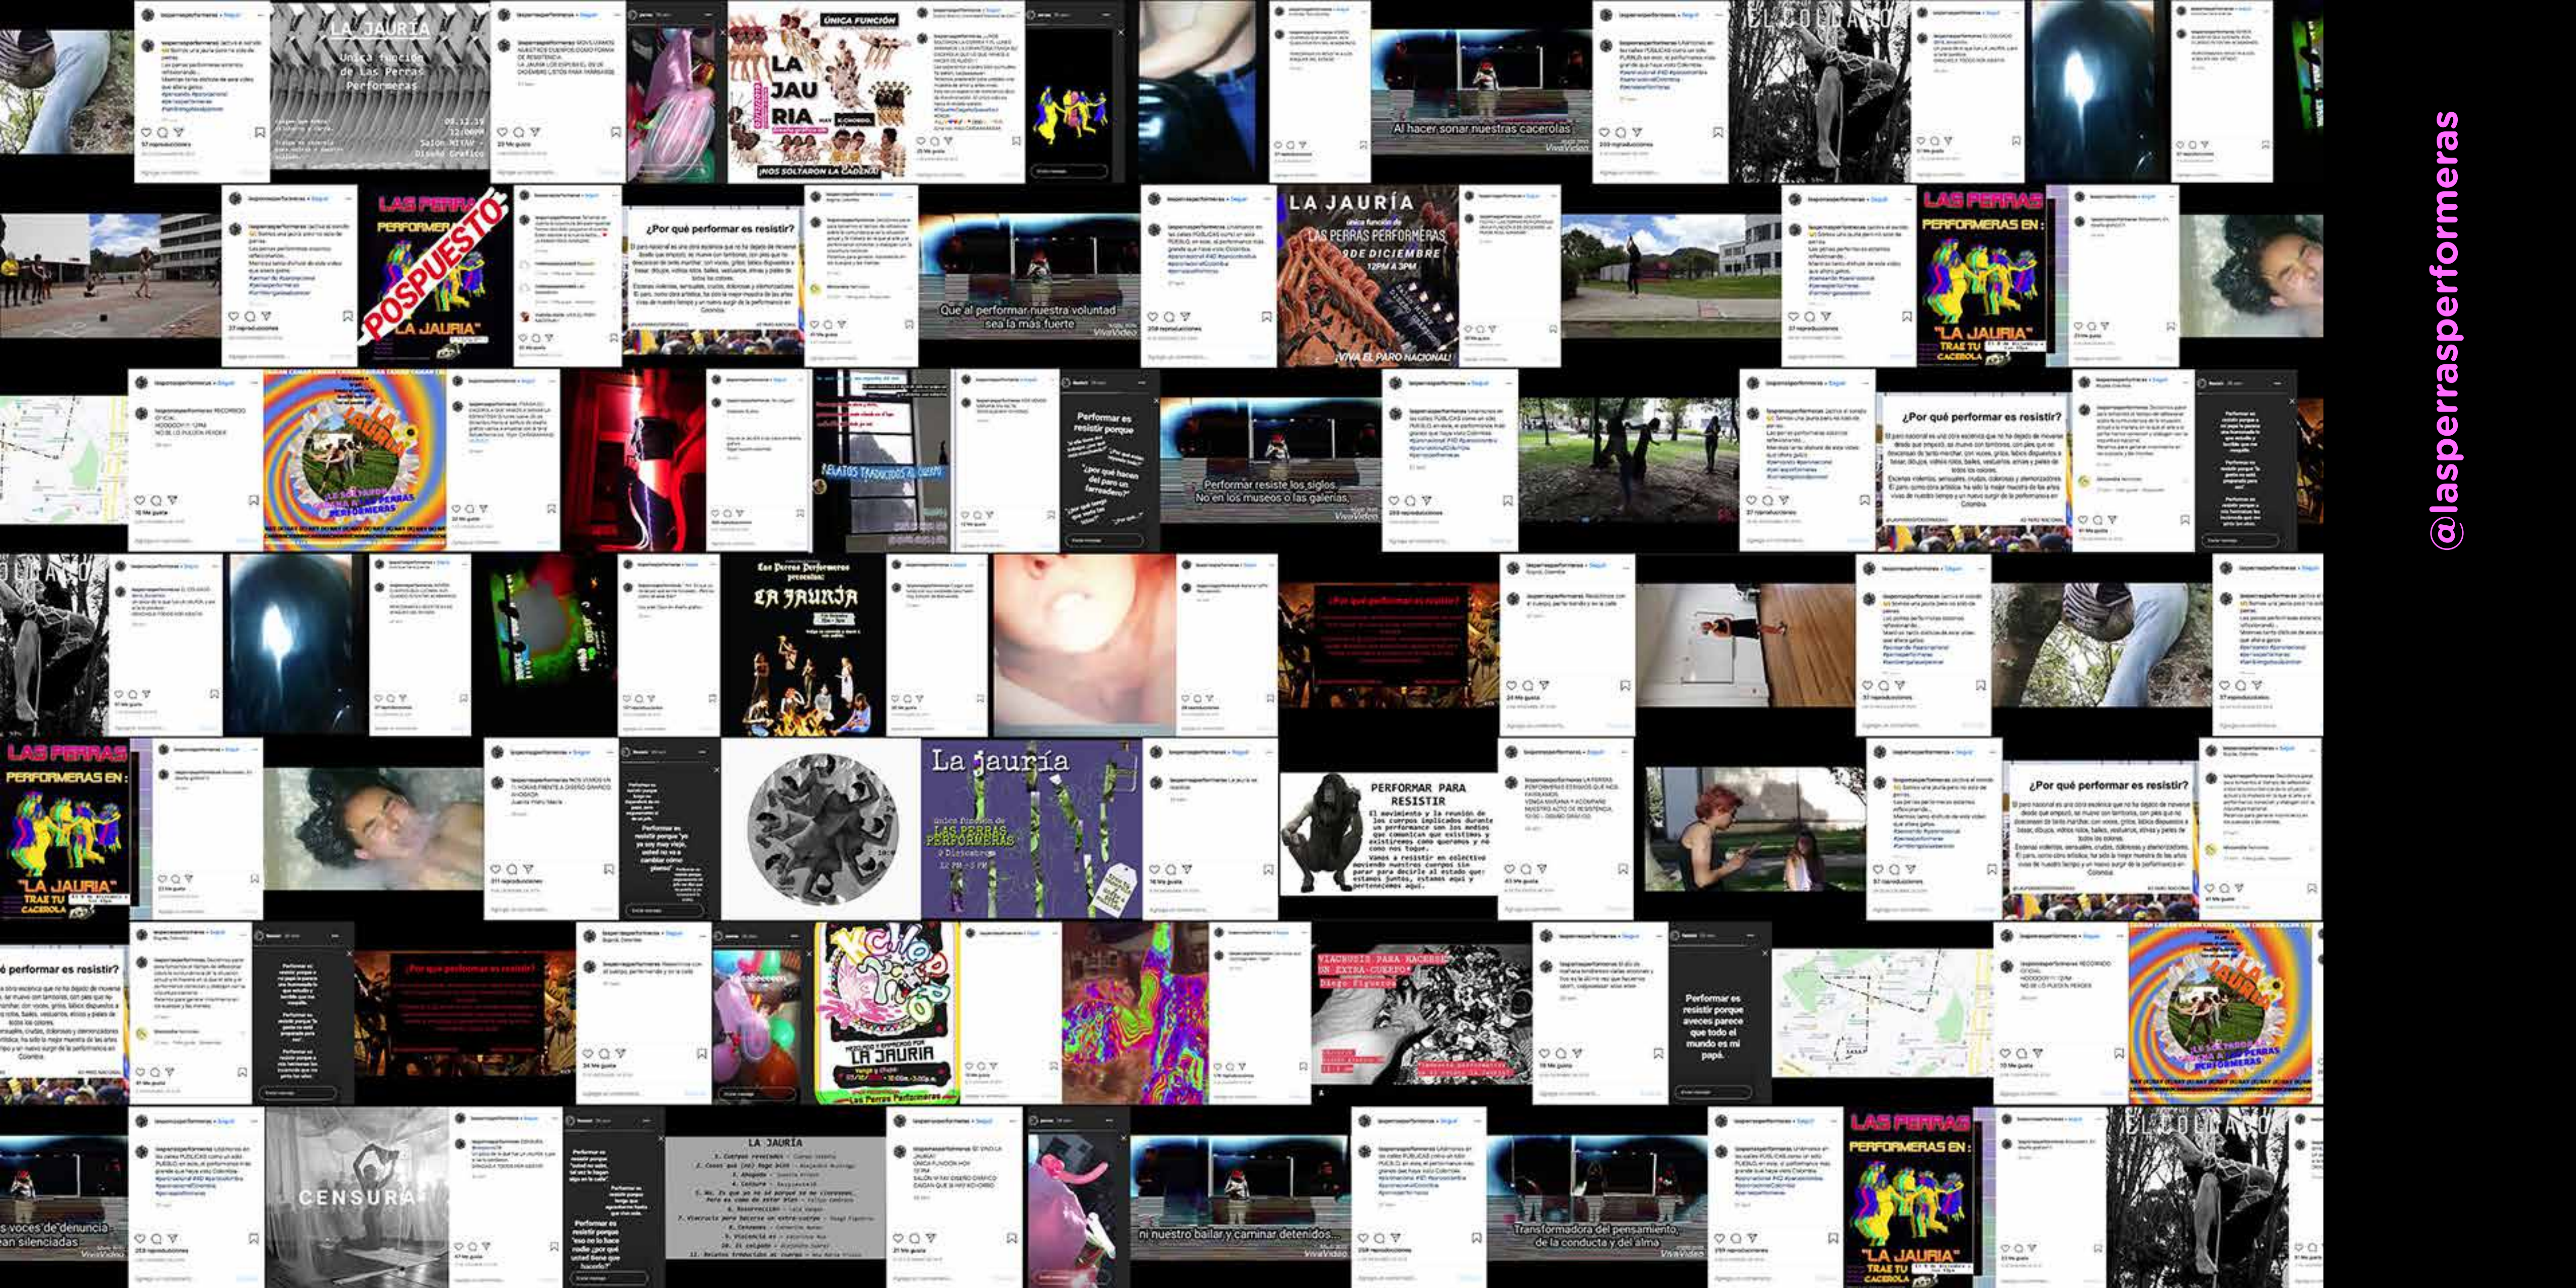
LA JAURÍA

Única función de Las Perras Performeras

ÚNICA FUNCIÓN

LA JAURIA

¡NOS SOLTARON LA CADENA!

Al hacer sonar nuestras cacerolas

EL COLGADO

LAS PERRAS PERFORMERAS

POSPUESTO

"LA JAURIA"

¿Por qué performar es resistir?

Que al performar nuestra voluntad sea la más fuerte

LA JAURÍA

única función de LAS PERRAS PERFORMERAS

9DE DICIEMBRE

12PM A 3PM

¡VIVA EL PARO NACIONAL!

LAS PERRAS PERFORMERAS EN:

"LA JAURIA"

TRAE TU CACEROLA

RELATOS TRADUCIDOS AL CUERPO

Performar es resistir porque

¿por qué hacen del paro un farreadero?

Performar resiste los siglos. No en los museos o las galerías.

¿Por qué performar es resistir?

EL COLGADO

Las Perras Performeras presentan:

LA JAURIA

¿Por qué performar es resistir?

LAS PERRAS PERFORMERAS EN:

"LA JAURIA"

TRAE TU CACEROLA

La jauría

Única función de LAS PERRAS PERFORMERAS

9 Diciembre

12 PM - 3 PM

PERFORMAR PARA RESISTIR

¿Por qué performar es resistir?

ué performar es resistir?

¿Por qué performar es resistir?

LA JAURIA

Las Perras Performeras

VIACRUSIS PARA HACERSE UN EXTRA-CUERPO

Diego Figueroa

Performar es resistir porque aveces parece que todo el mundo es mi papá.

s voces de denuncia an silenciadas

CENSURA

LA JAURÍA

ni nuestro bailar y caminar detenidos

Transformadora del pensamiento, de la conducta y del alma

LAS PERRAS PERFORMERAS EN:

"LA JAURIA"

TRAE TU CACEROLA

EL COLGADO

@lasperrasperformeras